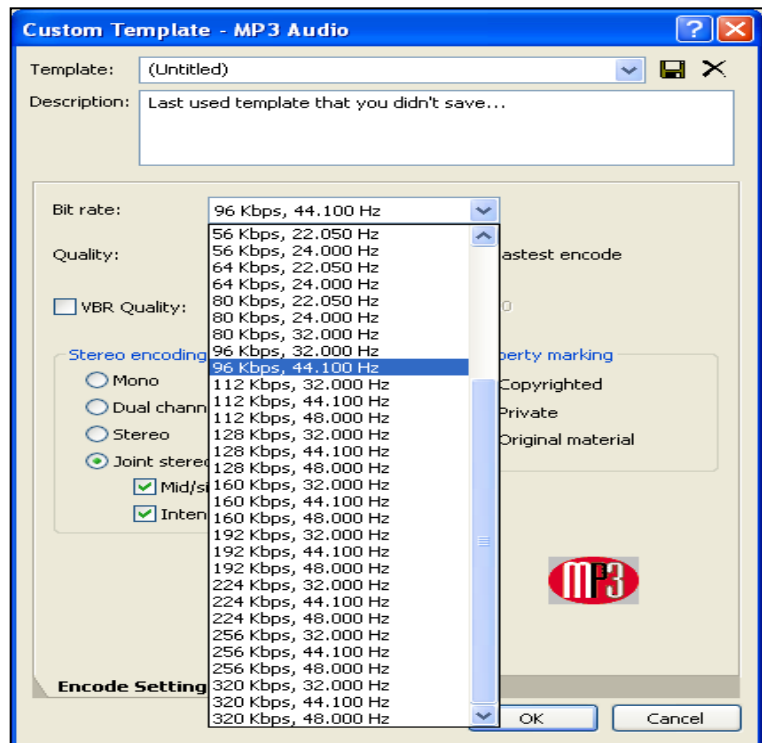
Custom Template - MP3 Audio

Template: (Untitled)

Description: Last used template that you didn't save...

Bit rate: 96 Kbps, 44.100 Hz

56 Kbps, 22.050 Hz
56 Kbps, 24.000 Hz
64 Kbps, 22.050 Hz
64 Kbps, 24.000 Hz
80 Kbps, 22.050 Hz
80 Kbps, 24.000 Hz
80 Kbps, 32.000 Hz
96 Kbps, 32.000 Hz
96 Kbps, 44.100 Hz
112 Kbps, 32.000 Hz
112 Kbps, 44.100 Hz
112 Kbps, 48.000 Hz
128 Kbps, 32.000 Hz
128 Kbps, 44.100 Hz
128 Kbps, 48.000 Hz
160 Kbps, 32.000 Hz
160 Kbps, 44.100 Hz
160 Kbps, 48.000 Hz
192 Kbps, 32.000 Hz
192 Kbps, 44.100 Hz
192 Kbps, 48.000 Hz
224 Kbps, 32.000 Hz
224 Kbps, 44.100 Hz
224 Kbps, 48.000 Hz
256 Kbps, 32.000 Hz
256 Kbps, 44.100 Hz
256 Kbps, 48.000 Hz
320 Kbps, 32.000 Hz
320 Kbps, 44.100 Hz
320 Kbps, 48.000 Hz

Quality: astest encode

VBR Quality: 0

Stereo encoding

Mono
Dual chann
Stereo
Joint stere
Mid/si
Inten

perty marking
Copyrighted
Private
Original material

MP3

Encode Setting

OK
Cancel